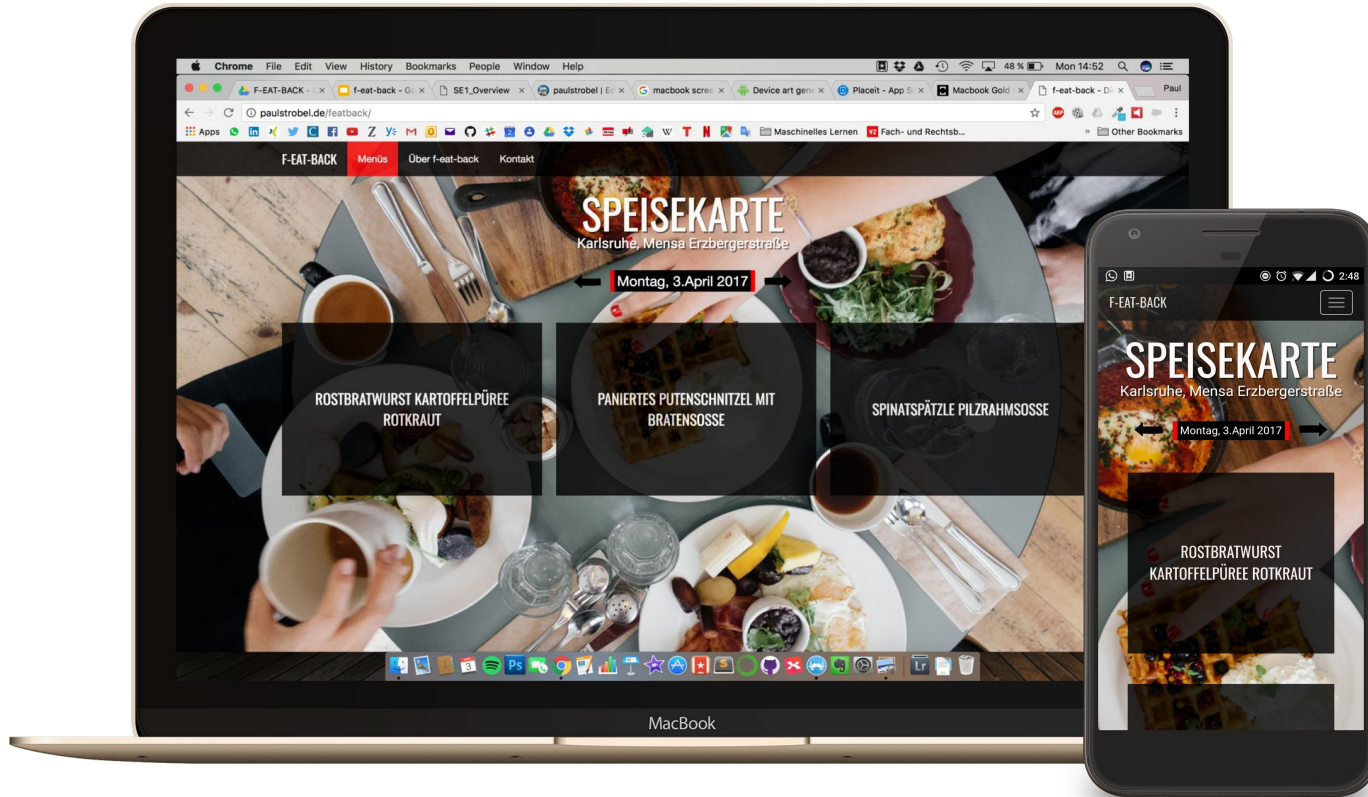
Chrome File Edit View History Bookmarks People Window Help

48 % Mon 14:52

F-EAT-BACK - G × f-eat-back - Go × SE1_Overview × paulstrobel | Ec × macbook scree × Device art gene × Placeit - App Sc × Macbook Gold × f-eat-back - De ×

Paul

paulstrobel.de/featback/

Apps Maschinelles Lernen Fach- und Rechtsb... Other Bookmarks

F-EAT-BACK Menüs Über f-eat-back Kontakt

SPEISEKARTE
Karlsruhe, Mensa Erzbergerstraße

Montag, 3.April 2017

ROSTBRATWURST KARTOFFELPÜREE ROTKRAUT

PANIERTES PUTENSCHNITZEL MIT BRATENSOSSE

SPINATSPÄTZLE PILZRAHMSOSSE

MacBook

2:48

F-EAT-BACK

SPEISEKARTE
Karlsruhe, Mensa Erzbergerstraße

Montag, 3.April 2017

ROSTBRATWURST KARTOFFELPÜREE ROTKRAUT